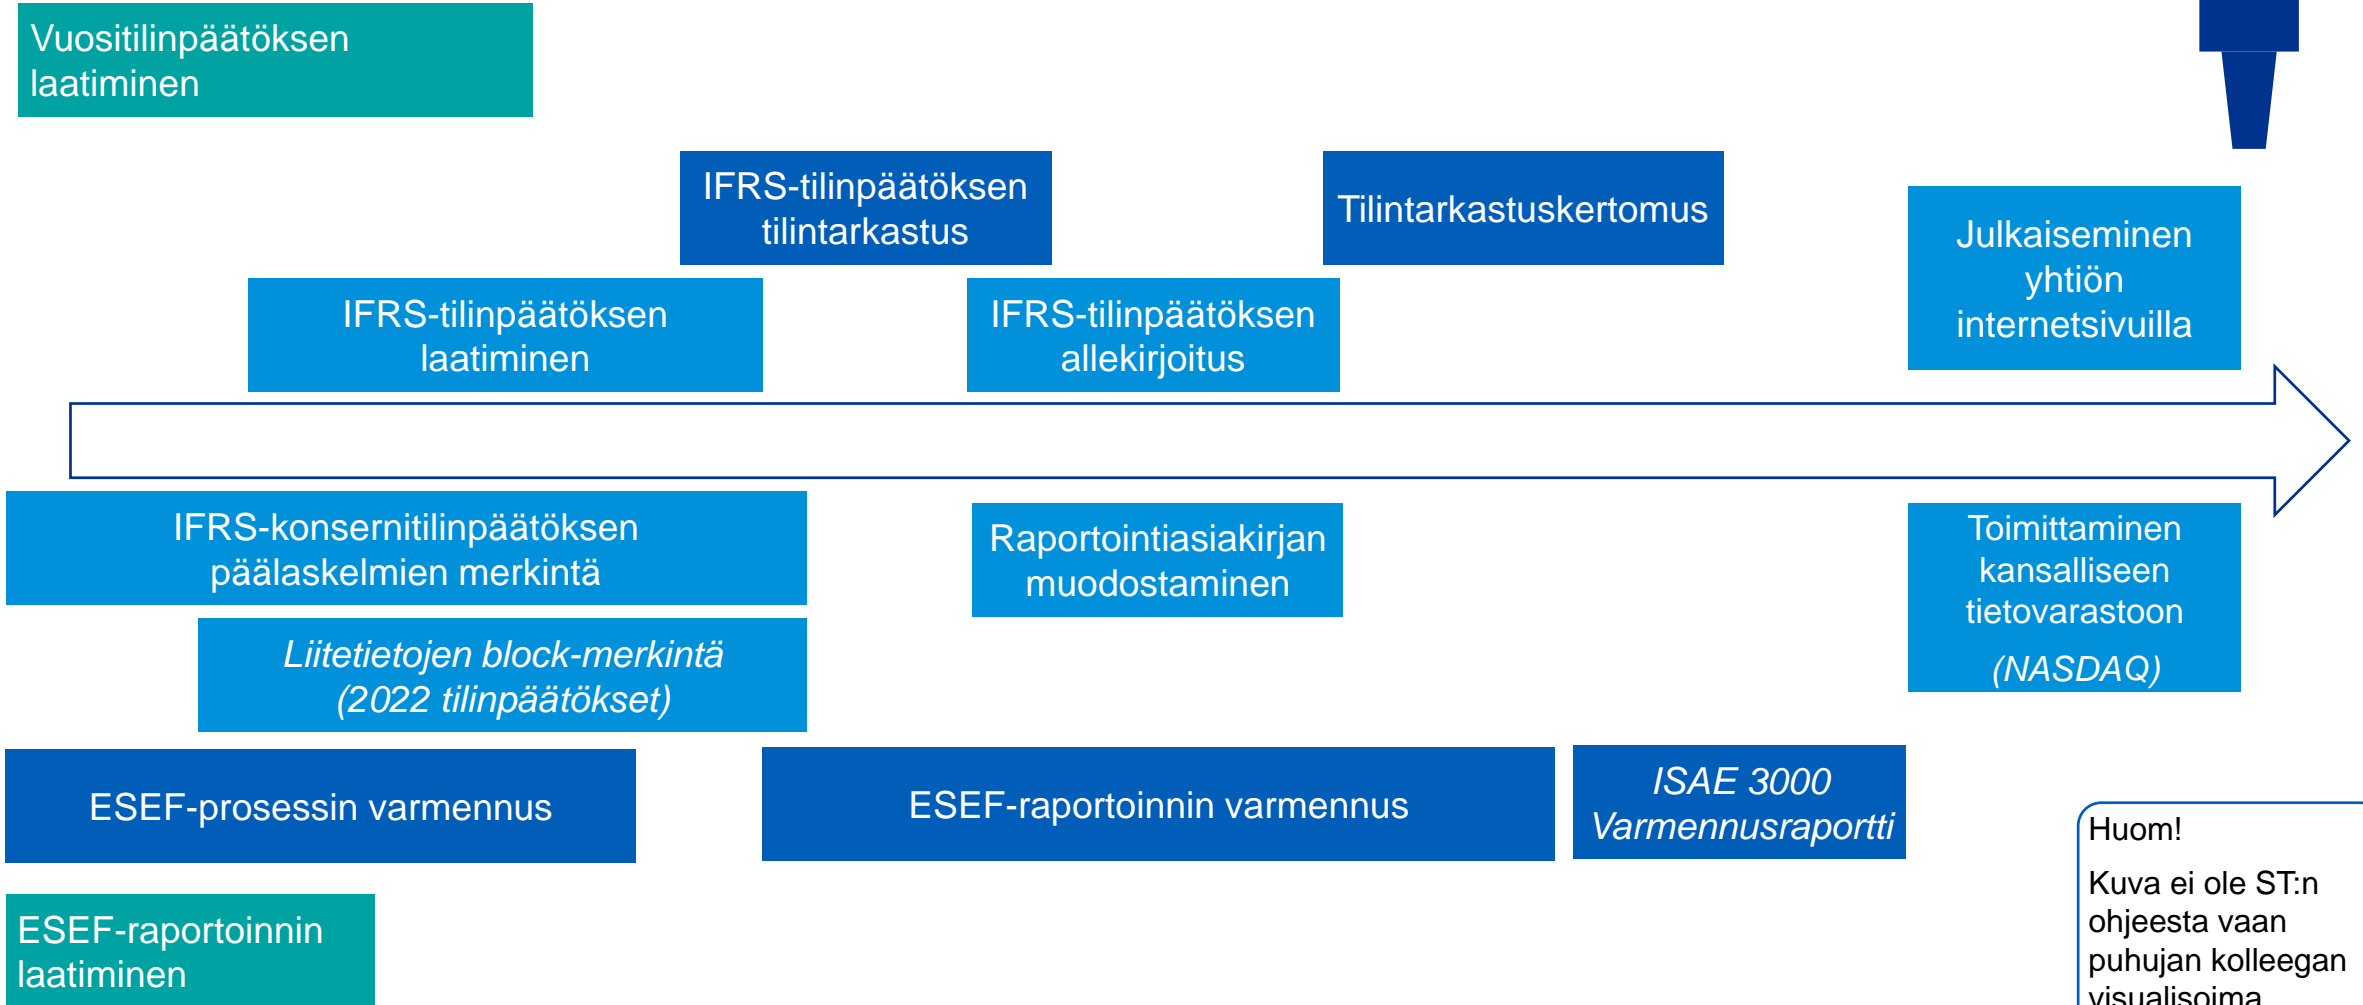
Vuositilinpäätöksen laatiminen

IFRS-tilinpäätöksen tilintarkastus

Tilintarkastuskertomus

Julkaiseminen yhtiön internetsivuilla

IFRS-tilinpäätöksen laatiminen

IFRS-tilinpäätöksen allekirjoitus

IFRS-konsernitilinpäätöksen päälaskelmien merkintä

Raportointiasiakirjan muodostaminen

Toimittaminen kansalliseen tietovarastoon

(NASDAQ)

Liitetietojen block-merkintä (2022 tilinpäätökset)

ESEF-prosessin varmennus

ESEF-raportoinnin varmennus

ISAE 3000 Varmennusraportti

Huom!

Kuva ei ole ST:n ohjeesta vaan puhujan kolleegan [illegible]

ESEF-raportoinnin laatiminen